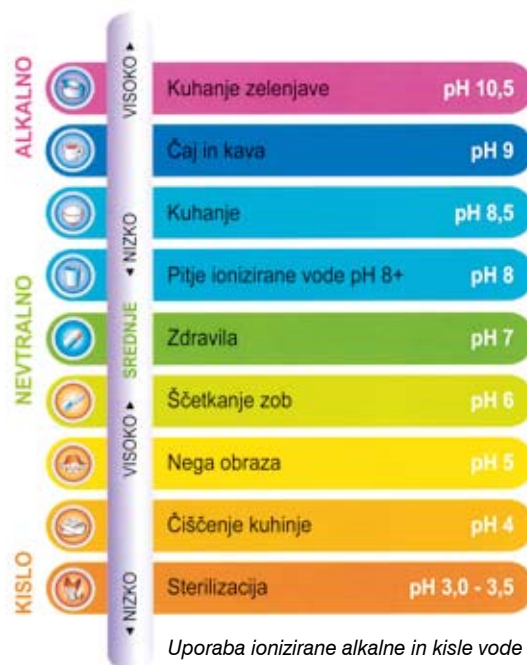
ALKALNO

NEVTRALNO

KISLO

VISOKO ▸

◂ NIZKO

SREDNJE

VISOKO ▸

◂ NIZKO

| | |
|---|---|
| Kuhanje zelenjave | pH 10,5 |
| Čaj in kava | pH 9 |
| Kuhanje | pH 8,5 |
| Pitje ionizirane vode pH 8+ | pH 8 |
| Zdravila | pH 7 |
| Ščetkanje zob | pH 6 |
| Nega obraza | pH 5 |
| Čiščenje kuhinje | pH 4 |
| Sterilizacija | pH 3,0 - 3,5 |

Uporaba ionizirane alkalne in kisle vode